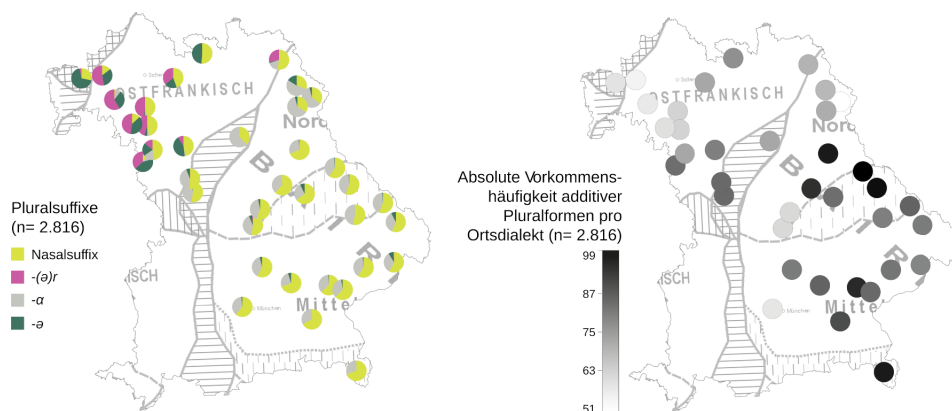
OSTFRÄNKISCH

Nord

B

R

Mitte

ISCH

Pluralsuffixe (n= 2.816)

Nasalsuffix

-(ə)r

-ɑ

-ə

OSTFRÄNKISCH

Nord

B

R

Mitte

ISCH

Absolute Vorkommenshäufigkeit additiver Pluralformen pro Ortsdialekt (n= 2.816)

99

87

75

63

51